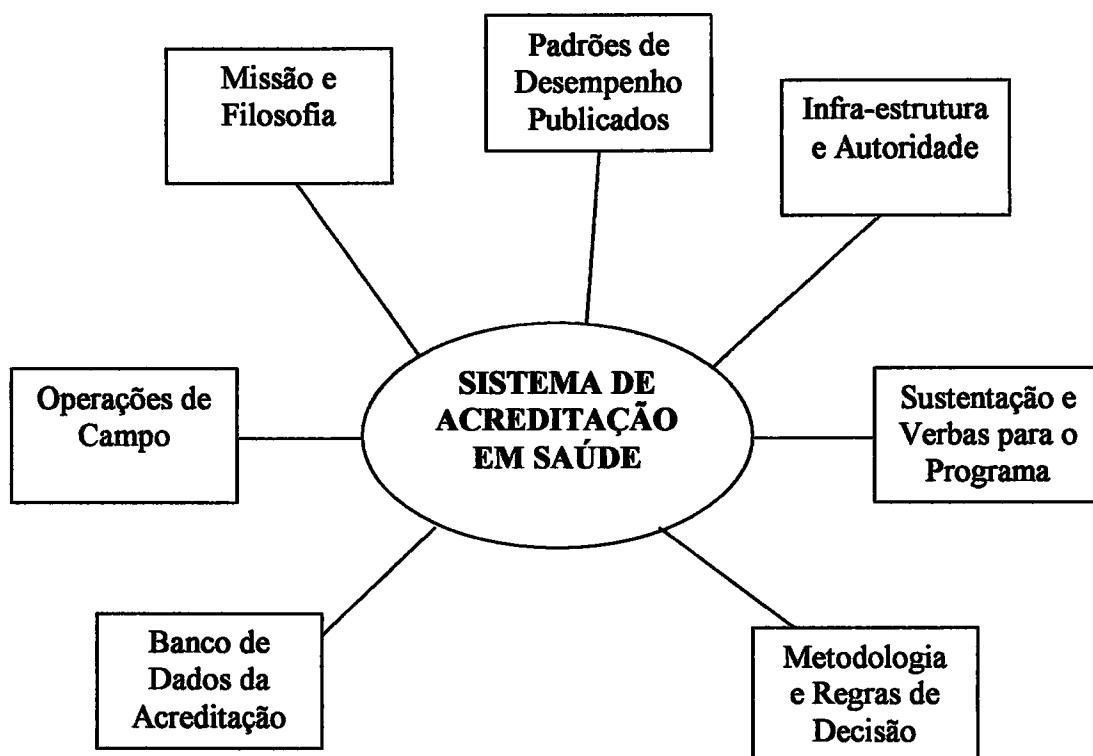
Missão e Filosofia

Padrões de Desempenho Publicados

Infra-estrutura e Autoridade

Operações de Campo

SISTEMA DE ACREDITAÇÃO EM SAÚDE

Sustentação e Verbas para o Programa

Banco de Dados da Acreditação

Metodologia e Regras de Decisão